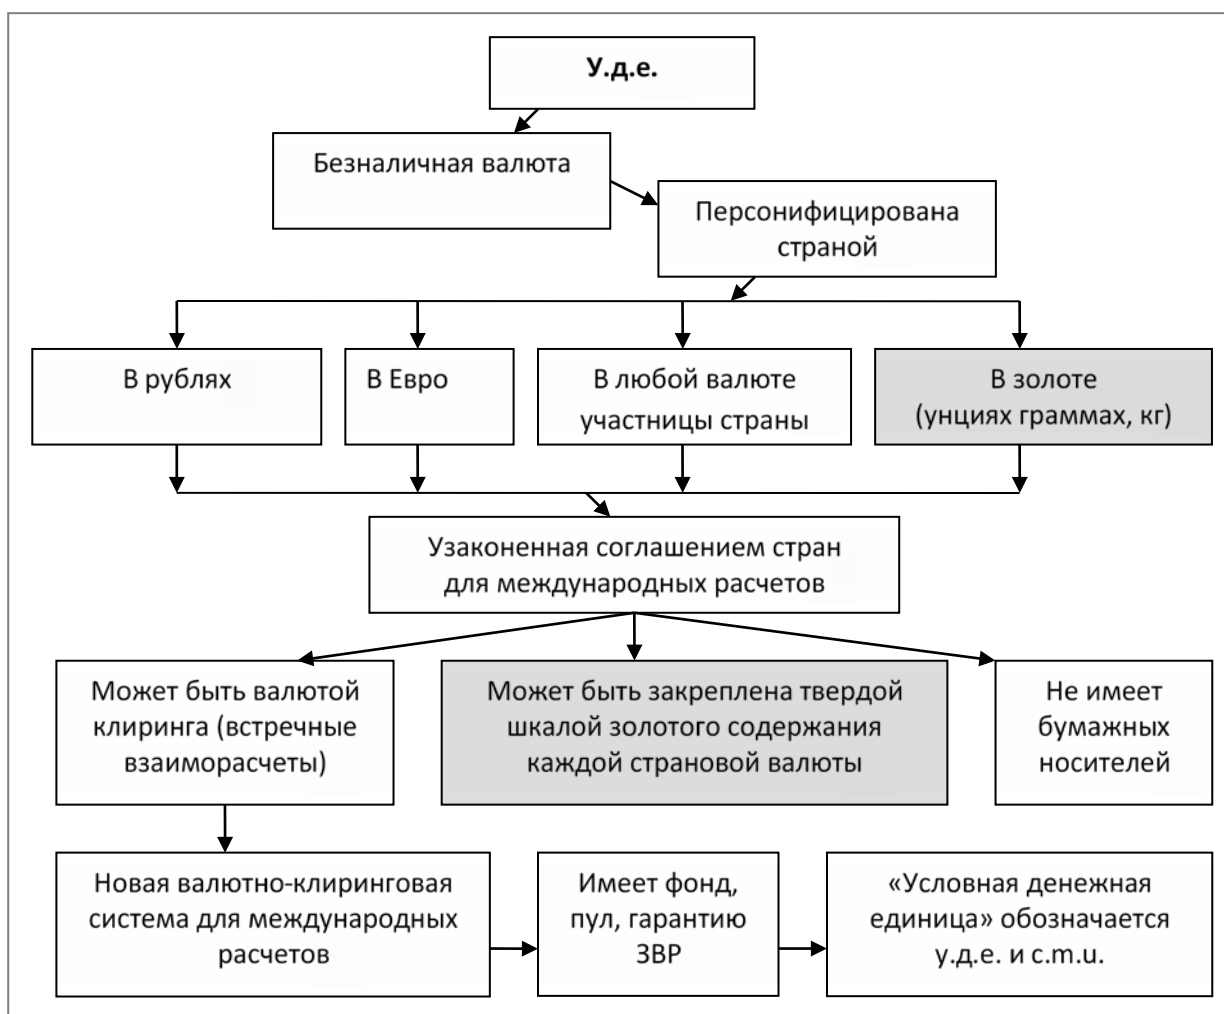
У.д.е.

Безналичная валюта

Персонифицирована страной

В рублях

В Евро

В любой валюте участницы страны

В золоте (унциях граммах, кг)

Узаконенная соглашением стран для международных расчетов

Может быть валютой клиринга (встречные взаиморасчеты)

Может быть закреплена твердой шкалой золотого содержания каждой страновой валюты

Не имеет бумажных носителей

Новая валютно-клиринговая система для международных расчетов

Имеет фонд, пул, гарантию ЗВР

«Условная денежная единица» обозначается у.д.е. и c.m.u.